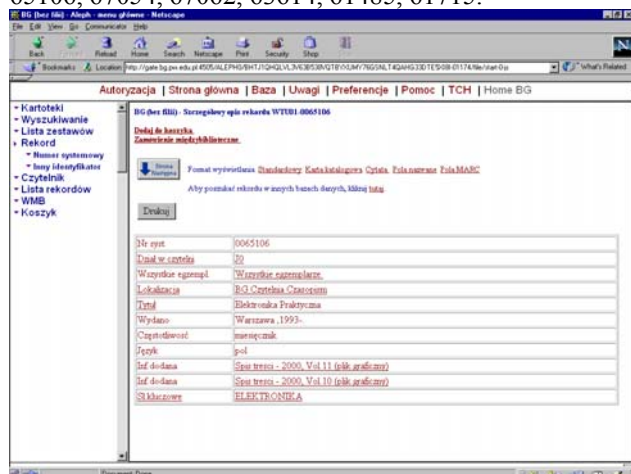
65106, 67054, 67062, 65814, 61485, 61715.

BG (bez filii) - Aleph - menu główne - Netscape

File Edit View Go Communicator Help

Back Forward Reload Home Search Netscape Print Security Shop

Bookmarks Location: http://gate.bg.pw.edu.pl:4505/ALEPH/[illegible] What's Related

Autoryzacja | Strona główna | Baza | Uwagi | Preferencje | Pomoc | TCH | Home BG

- Kartoteki
- Wyszukiwanie
- Lista zestawów
- Rekord
  - Numer systemowy
  - Inny identyfikator
- Czytelnik
- Lista rekordów
- WMB
- Koszyk

BG (bez filii) - Szczegółowy opis rekordu WTU01-0065106

Dodaj do koszyka
Zamówienie międzybiblioteczne

Strona następna

Format wyświetlania: Standardowy Karta katalogowa Cytata Pola nazwane Pola MARC

Aby pozukać rekordu w innych bazach danych, kliknij tutaj

Drukuj

| | |
|---|---|
| Nr syst. | 0065106 |
| Dział w czytelni | 20 |
| Wszystkie egzempl. | Wszystkie egzemplarze. |
| Lokalizacja | BG Czytelnia Czasopism |
| Tytuł | Elektronika Praktyczna |
| Wydano | Warszawa ,1993- |
| Częstotliwość | miesięcznik |
| Język | pol |
| Inf dodana | Spis tresci - 2000, Vol.11 (plik graficzny) |
| Inf dodana | Spis tresci - 2000, Vol.10 (plik graficzny) |
| Sł.kluczowe | ELEKTRONIKA |

Document: Done